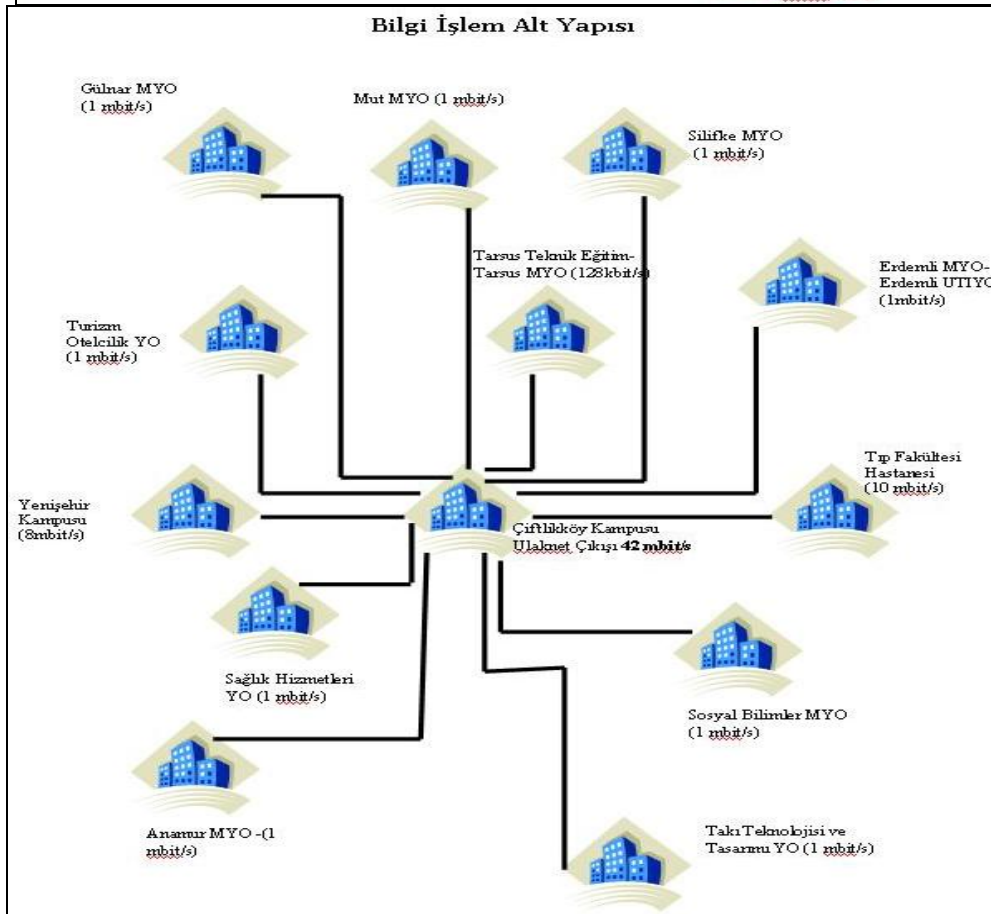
Bilgi İşlem Alt Yapısı

Gülnar MYO (1 mbit/s)

Mut MYO (1 mbit/s)

Silifke MYO (1 mbit/s)

Tarsus Teknik Eğitim-Tarsus MYO (128kbit/s)

Erdemli MYO-Erdemli UTIYO (1mbit/s)

Turizm Otelcilik YO (1 mbit/s)

Tıp Fakültesi Hastanesi (10 mbit/s)

Yenişehir Kampusu (8mbit/s)

Çiftlikköy Kampusu Ulaknet Çıkışı **42 mbit/s**

Sağlık Hizmetleri YO (1 mbit/s)

Sosyal Bilimler MYO (1 mbit/s)

Anamur MYO -(1 mbit/s)

Takı Teknolojisi ve Tasarımı YO (1 mbit/s)